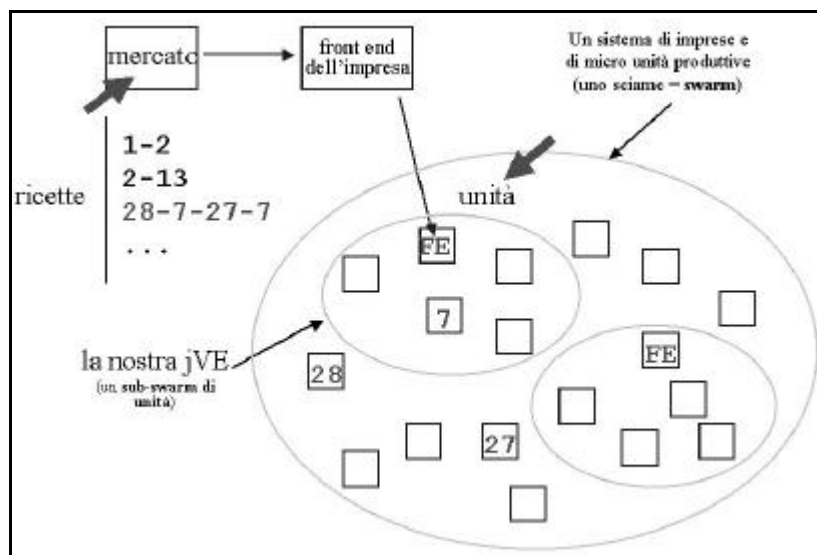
mercato

front end dell'impresa

Un sistema di imprese e di micro unità produttive (uno sciame = swarm)

ricette

1-2
2-13
28-7-27-7
...

unità

FE

7

la nostra jVE
(un sub-swarm di unità)

28

FE

27